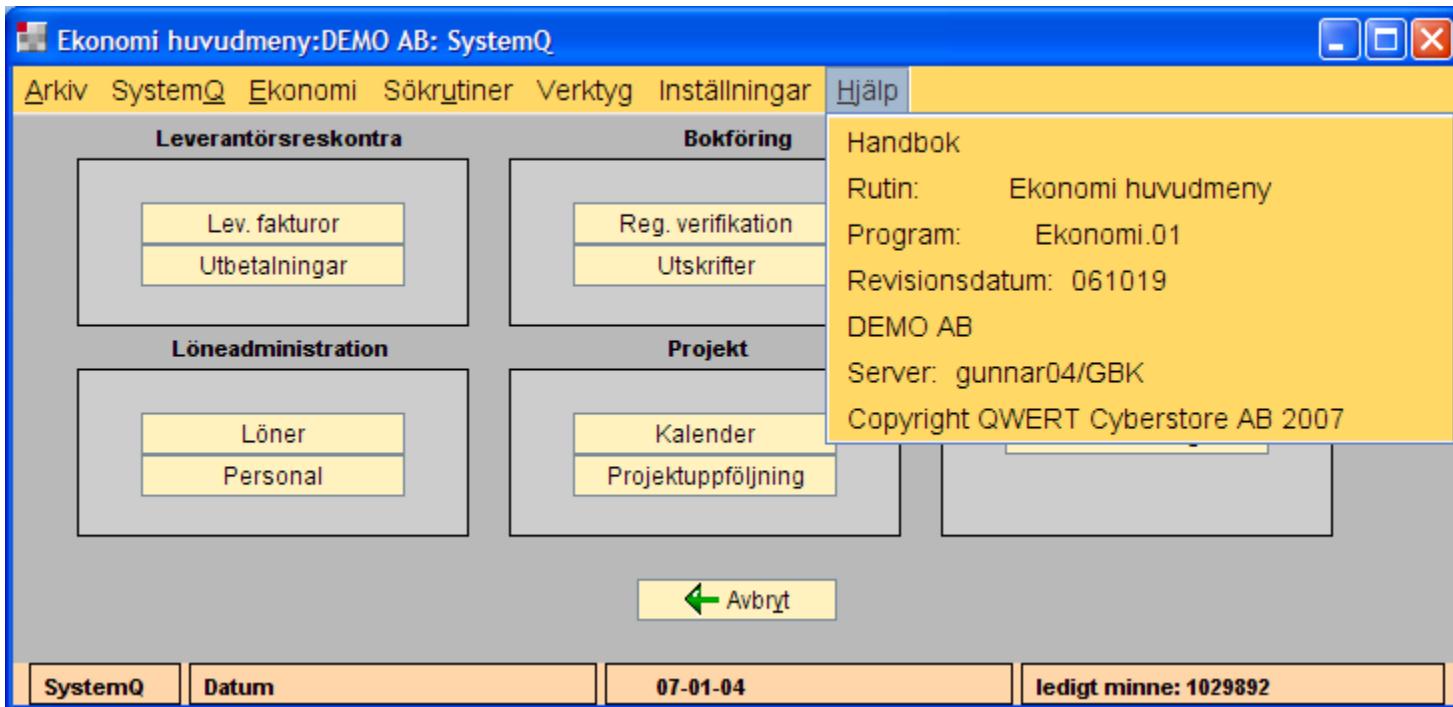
Ekonomi huvudmeny:DEMO AB: SystemQ

Arkiv SystemQ Ekonomi Sökrutiner Verktyg Inställningar Hjälp

Leverantörsreskontra

Lev. fakturor

Utbetalningar

Bokföring

Reg. verifikation

Utskrifter

Löneadministration

Löner

Personal

Projekt

Kalender

Projektuppföljning

Handbok

Rutin: Ekonomi huvudmeny

Program: Ekonomi.01

Revisionsdatum: 061019

DEMO AB

Server: gunnar04/GBK

Copyright QWERT Cyberstore AB 2007

Avbryt

SystemQ | Datum | 07-01-04 | ledigt minne: 1029892